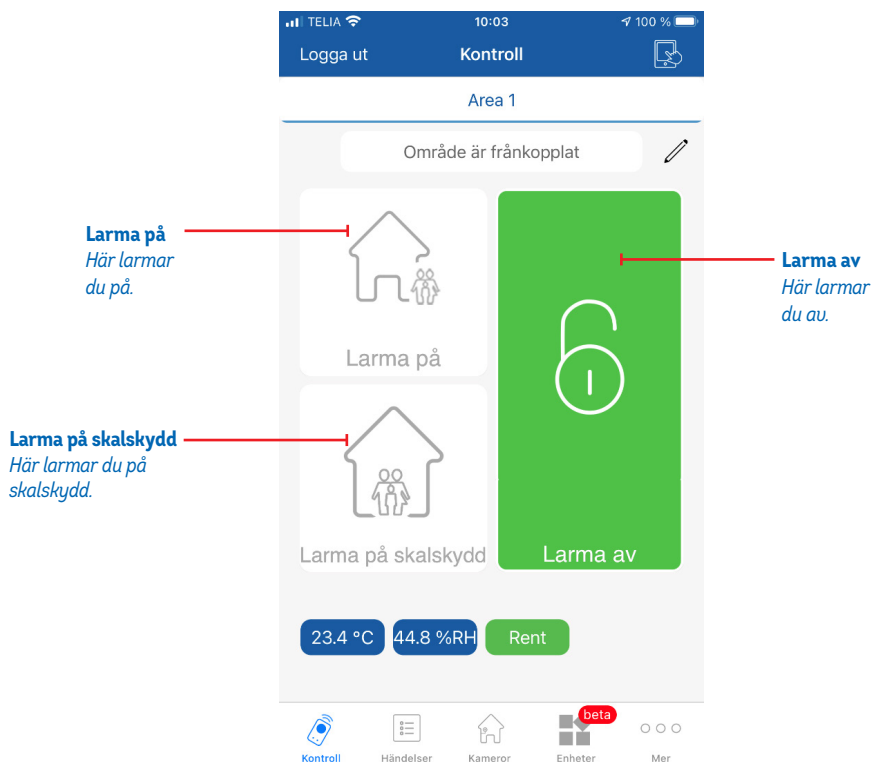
TELIA 10:03 100 %

Logga ut Kontroll

Area 1

Område är frånkopplat

Larma på
Här larmar du på.

Larma på

Larma av
Här larmar du av.

Larma på skalskydd
Här larmar du på skalskydd.

Larma på skalskydd

Larma av

23.4 °C 44.8 %RH Rent

Kontroll Händelser Kameror beta Enheter Mer